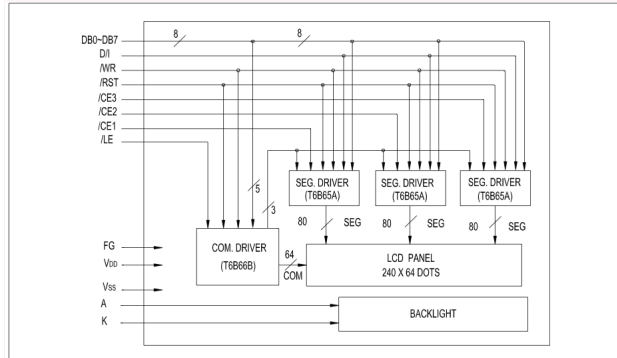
DB0~DB7
D/I
/WR
/RST
/CE3
/CE2
/CE1
/LE

8
8

SEG. DRIVER (T6B65A)
SEG. DRIVER (T6B65A)
SEG. DRIVER (T6B65A)

5
3

COM. DRIVER (T6B66B)

80 SEG
80 SEG
80 SEG

64 COM

LCD PANEL 240 X 64 DOTS

FG
$V_{DD}$
$V_{SS}$
A
K

BACKLIGHT